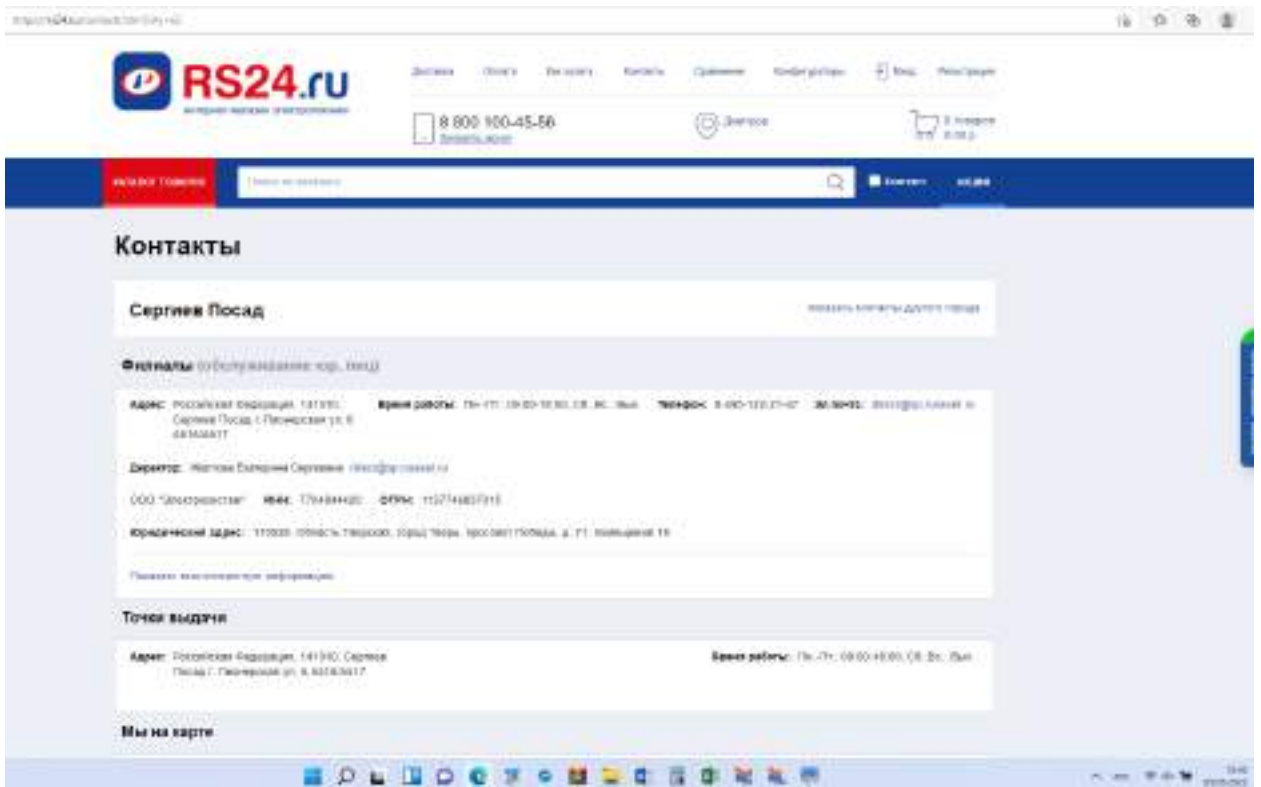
RS24.ru

8 800 100-45-56

Контакты

Сергиев Посад

Филиалы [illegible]

Адрес: Российская Федерация, 141310, Сергиев Посад г. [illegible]

Время работы: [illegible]

Телефон: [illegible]

Эл.почта: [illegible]

Директор: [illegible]

ООО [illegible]

ИНН: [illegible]

ОГРН: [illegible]

Юридический адрес: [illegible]

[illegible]

Точки выдачи

Адрес: Российская Федерация, 141310, Сергиев Посад г. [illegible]

Время работы: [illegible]

Мы на карте